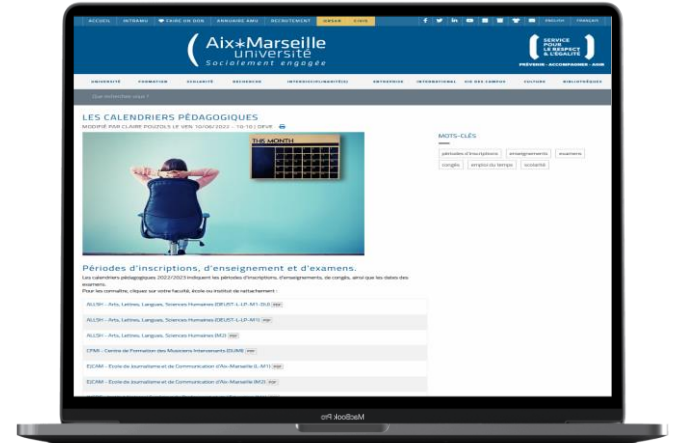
ACCUEIL | INTRAMU | FAIRE UN DON | ANNUAIRE AMU | RECRUTEMENT | ORSAY | CISIS

ENGLISH | FRANÇAIS

( Aix*Marseille université
Socialement engagé

SERVICE POUR LE RESPECT & L'ÉGALITÉ
PRÉVENIR · ACCOMPAGNER · AGIR

UNIVERSITÉ | FORMATION | SCOLARITÉ | RECHERCHE | INTERDISCIPLINARITÉ(S) | ENTREPRISE | INTERNATIONAL | VIE DES CAMPUS | CULTURE | BIBLIOTHÈQUES

Que recherchez-vous ?

LES CALENDRIERS PÉDAGOGIQUES

MODIFIÉ PAR CLAIRE POUZOLS LE VEN. 10/06/2022 - 10:10 | DFVE

THIS MONTH

MOTS-CLÉS

périodes d'inscriptions | enseignement | examens | congés | emploi du temps | scolarité

Périodes d'inscriptions, d'enseignement et d'examens.

Les calendriers pédagogiques 2022/2023 indiquent les périodes d'inscriptions, d'enseignements, de congés, ainsi que les dates des examens.

Pour les connaître, cliquez sur votre faculté, école ou institut de rattachement :

ALLSH - Arts, Lettres, Langues, Sciences Humaines (DEUST-L-LP-M1-DU) PDF

ALLSH - Arts, Lettres, Langues, Sciences Humaines (DEUST-L-LP-M1) PDF

ALLSH - Arts, Lettres, Langues, Sciences Humaines (M2) PDF

CFMI - Centre de Formation des Musiciens Intervenants (DUMI) PDF

EJCAM - École de Journalisme et de Communication d'Aix-Marseille (L-M1) PDF

EJCAM - École de Journalisme et de Communication d'Aix-Marseille (M2) PDF

MacBook Pro